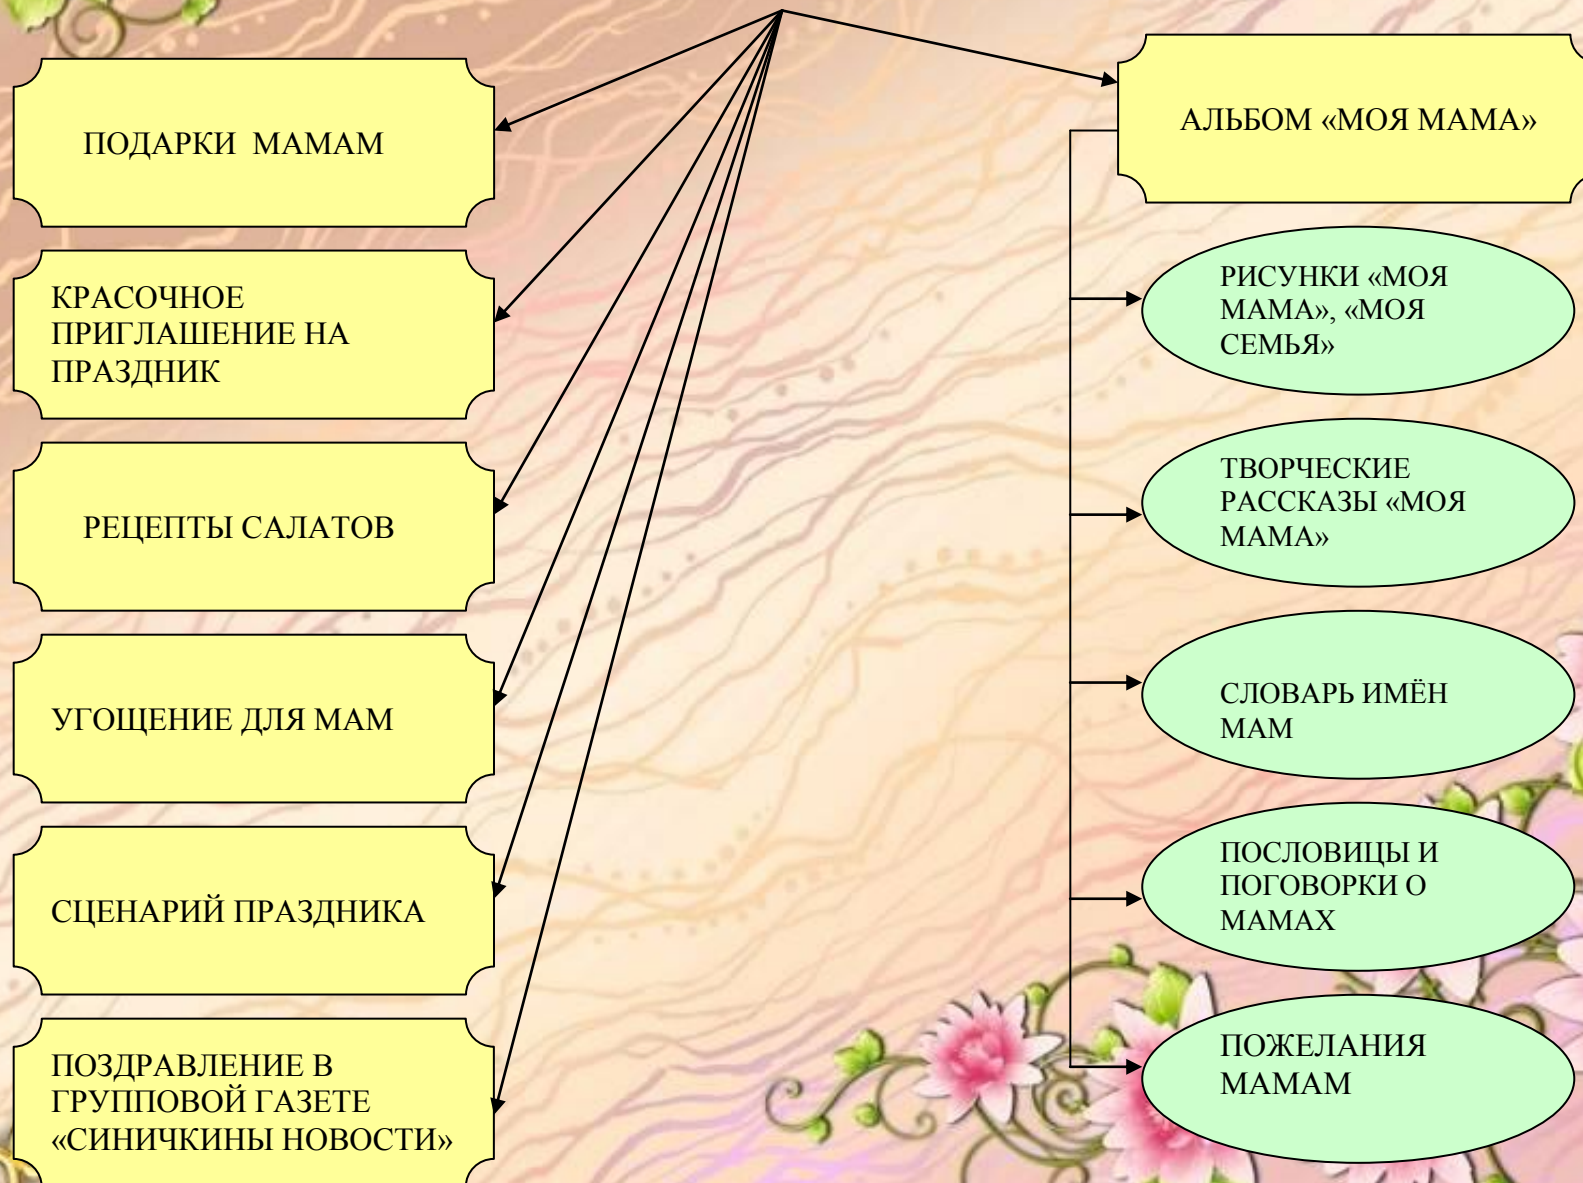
ПОДАРКИ МАМАМ

КРАСОЧНОЕ ПРИГЛАШЕНИЕ НА ПРАЗДНИК

РЕЦЕПТЫ САЛАТОВ

УГОЩЕНИЕ ДЛЯ МАМ

СЦЕНАРИЙ ПРАЗДНИКА

ПОЗДРАВЛЕНИЕ В ГРУППОВОЙ ГАЗЕТЕ «СИНИЧКИНЫ НОВОСТИ»

АЛЬБОМ «МОЯ МАМА»

РИСУНКИ «МОЯ МАМА», «МОЯ СЕМЬЯ»

ТВОРЧЕСКИЕ РАССКАЗЫ «МОЯ МАМА»

СЛОВАРЬ ИМЁН МАМ

ПОСЛОВИЦЫ И ПОГОВОРКИ О МАМАХ

ПОЖЕЛАНИЯ МАМАМ